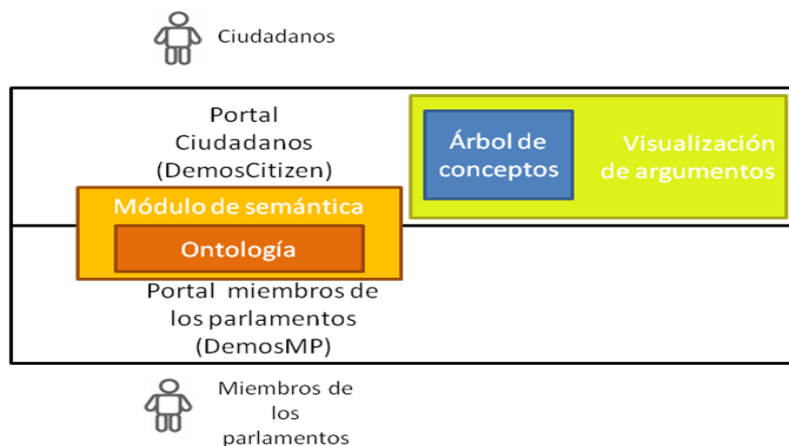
Ciudadanos

Portal Ciudadanos (DemosCitizen)

Árbol de conceptos

Visualización de argumentos

Módulo de semántica

Ontología

Portal miembros de los parlamentos (DemosMP)

Miembros de los parlamentos